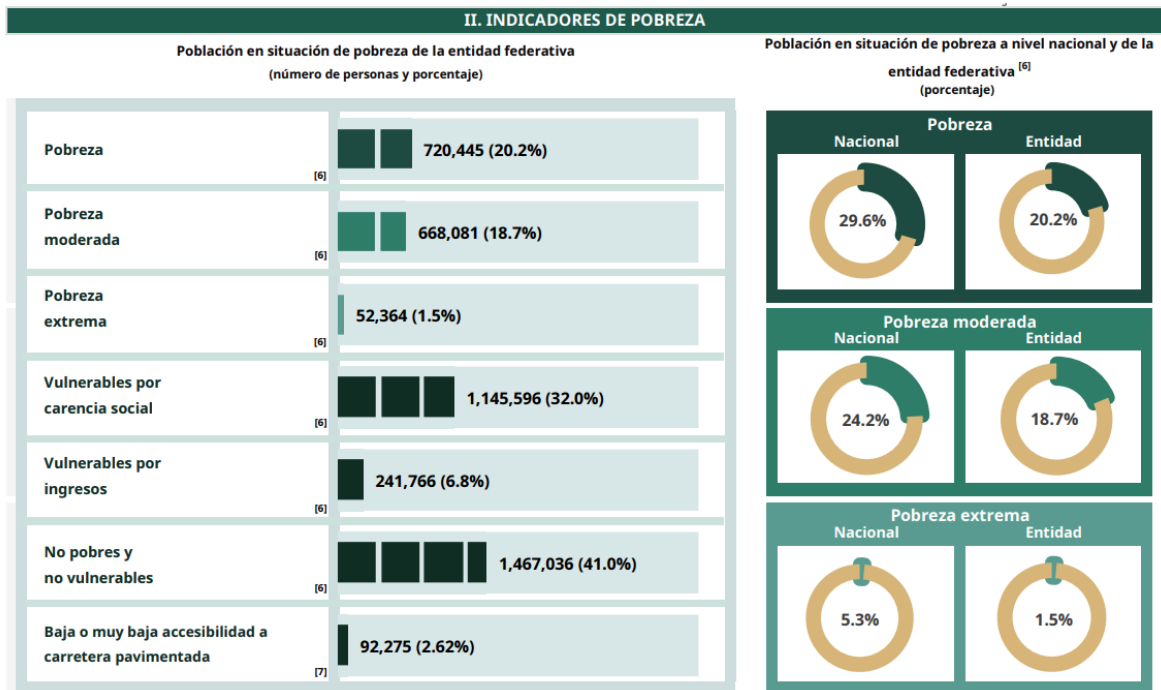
II. INDICADORES DE POBREZA

Población en situación de pobreza de la entidad federativa
(número de personas y porcentaje)

Población en situación de pobreza a nivel nacional y de la entidad federativa [6]
(porcentaje)

Pobreza [6]
720,445 (20.2%)

Pobreza moderada [6]
668,081 (18.7%)

Pobreza extrema [6]
52,364 (1.5%)

Vulnerables por carencia social [6]
1,145,596 (32.0%)

Vulnerables por ingresos [6]
241,766 (6.8%)

No pobres y no vulnerables [6]
1,467,036 (41.0%)

Baja o muy baja accesibilidad a carretera pavimentada [7]
92,275 (2.62%)

Pobreza
Nacional
29.6%
Entidad
20.2%

Pobreza moderada
Nacional
24.2%
Entidad
18.7%

Pobreza extrema
Nacional
5.3%
Entidad
1.5%